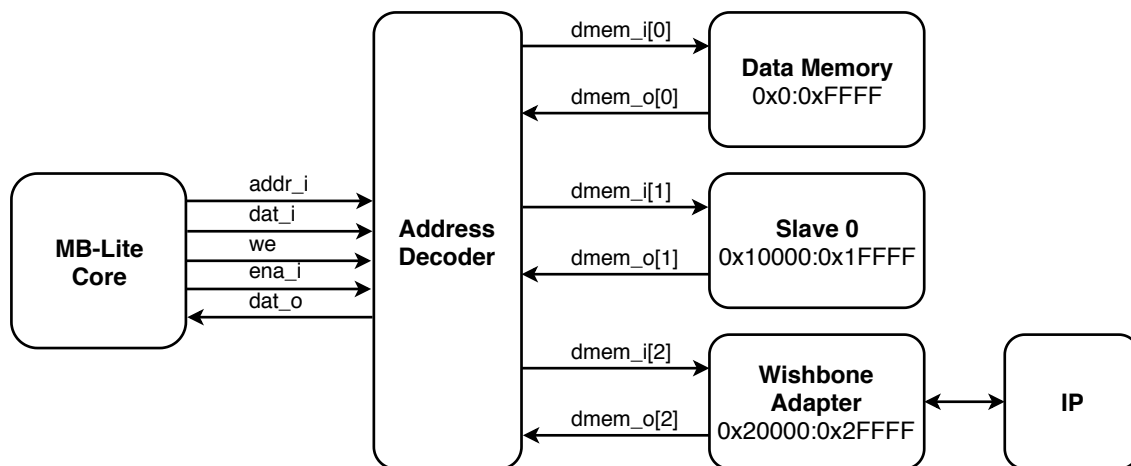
MB-Lite Core

addr_i
dat_i
we
ena_i
dat_o

Address Decoder

dmem_i[0]
dmem_o[0]

Data Memory
0x0:0xFFFF

dmem_i[1]
dmem_o[1]

Slave 0
0x10000:0x1FFFF

dmem_i[2]
dmem_o[2]

Wishbone Adapter
0x20000:0x2FFFF

IP